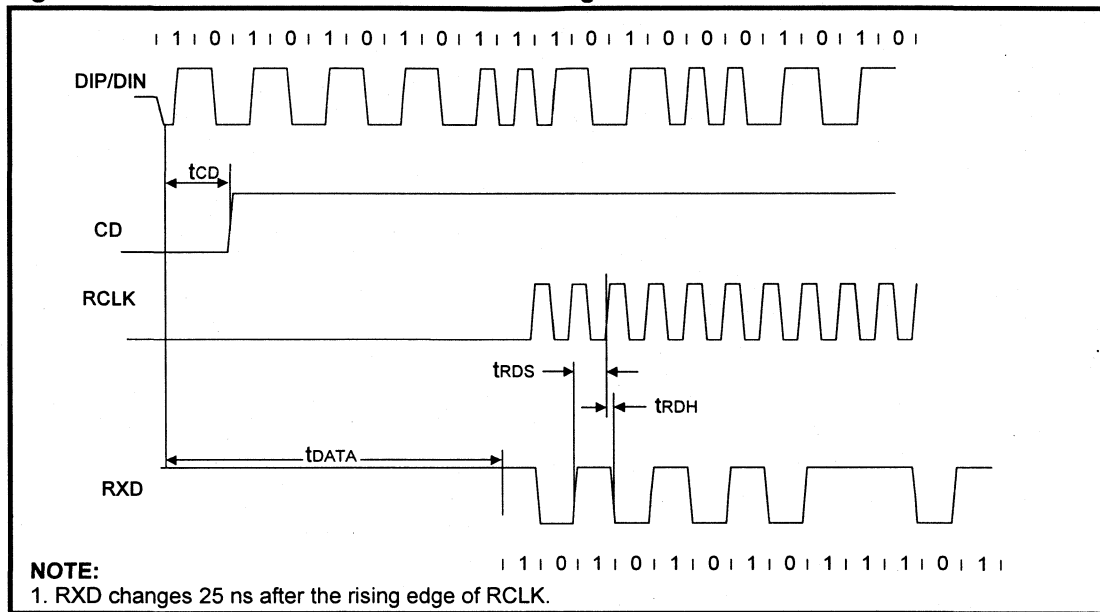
| 1 | 0 | 1 | 0 | 1 | 0 | 1 | 0 | 1 | 1 | 1 | 0 | 1 | 0 | 0 | 0 | 1 | 0 | 1 | 0 |

DIP/DIN

$t_{CD}$

CD

RCLK

$t_{RDS}$

$t_{RDH}$

$t_{DATA}$

RXD

| 1 | 0 | 1 | 0 | 1 | 0 | 1 | 0 | 1 | 1 | 1 | 0 | 1 |

NOTE:
1. RXD changes 25 ns after the rising edge of RCLK.